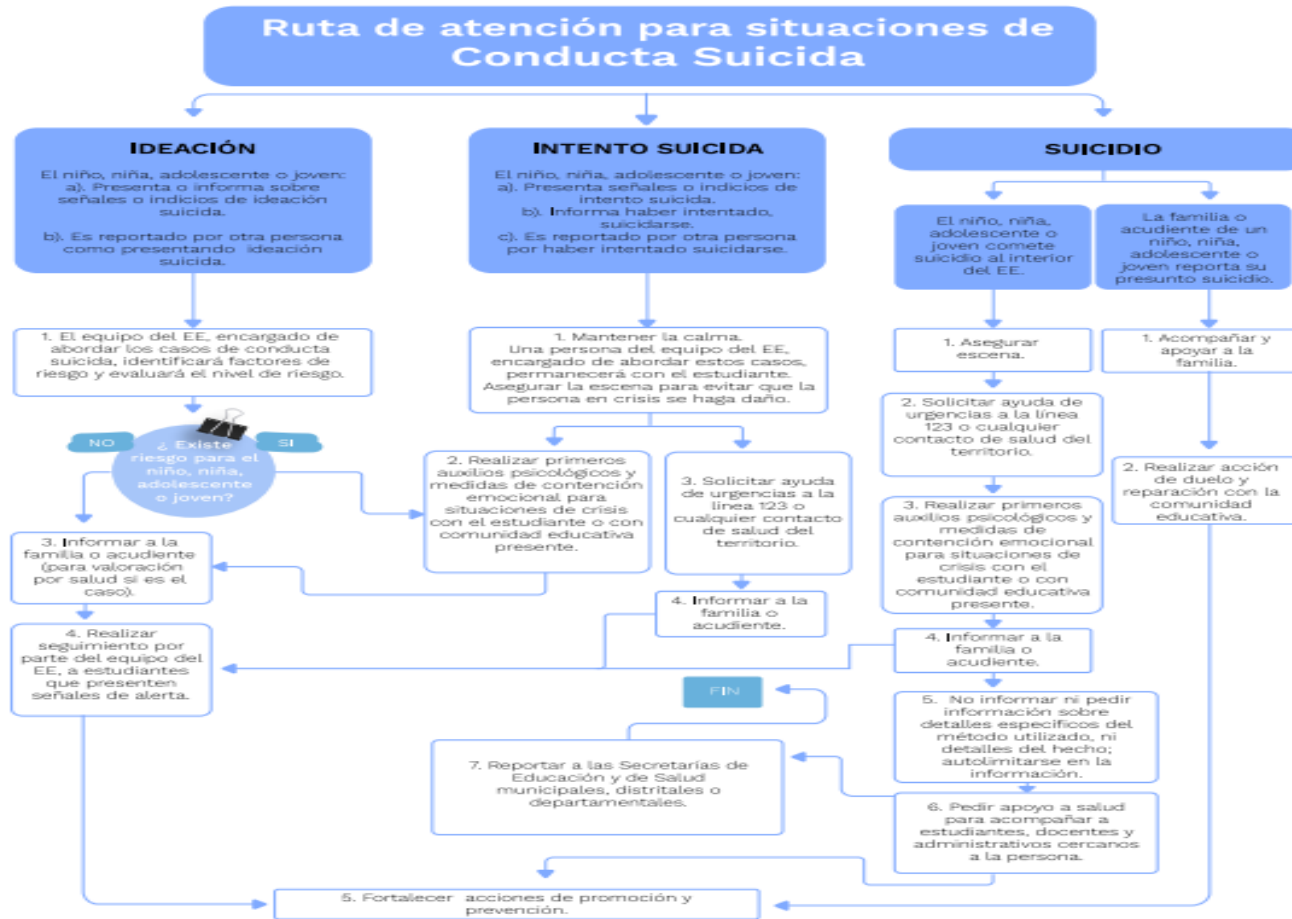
Ruta de atención para situaciones de Conducta Suicida

IDEACIÓN

El niño, niña, adolescente o joven:
a). Presenta o informa sobre señales o indicios de ideación suicida.

b). Es reportado por otra persona como presentando ideación suicida.

1. El equipo del EE, encargado de abordar los casos de conducta suicida, identificará factores de riesgo y evaluará el nivel de riesgo.

NO

¿ Existe riesgo para el niño, niña, adolescente o joven?

SI

3. Informar a la familia o acudiente (para valoración por salud si es el caso).

4. Realizar seguimiento por parte del equipo del EE, a estudiantes que presenten señales de alerta.

INTENTO SUICIDA

El niño, niña, adolescente o joven:
a). Presenta señales o indicios de intento suicida.
b). Informa haber intentado, suicidarse.
c). Es reportado por otra persona por haber intentado suicidarse.

1. Mantener la calma.
Una persona del equipo del EE, encargado de abordar estos casos, permanecerá con el estudiante.
Asegurar la escena para evitar que la persona en crisis se haga daño.

2. Realizar primeros auxilios psicológicos y medidas de contención emocional para situaciones de crisis con el estudiante o con comunidad educativa presente.

3. Solicitar ayuda de urgencias a la línea 123 o cualquier contacto de salud del territorio.

4. Informar a la familia o acudiente.

FIN

7. Reportar a las Secretarías de Educación y de Salud municipales, distritales o departamentales.

5. Fortalecer acciones de promoción y prevención.

SUICIDIO

El niño, niña, adolescente o joven comete suicidio al interior del EE.

La familia o acudiente de un niño, niña, adolescente o joven reporta su presunto suicidio.

1. Asegurar escena.

2. Solicitar ayuda de urgencias a la línea 123 o cualquier contacto de salud del territorio.

3. Realizar primeros auxilios psicológicos y medidas de contención emocional para situaciones de crisis con el estudiante o con comunidad educativa presente.

4. Informar a la familia o acudiente.

5. No informar ni pedir información sobre detalles específicos del método utilizado, ni detalles del hecho; autolimitarse en la información.

6. Pedir apoyo a salud para acompañar a estudiantes, docentes y administrativos cercanos a la persona.

1. Acompañar y apoyar a la familia.

2. Realizar acción de duelo y reparación con la comunidad educativa.